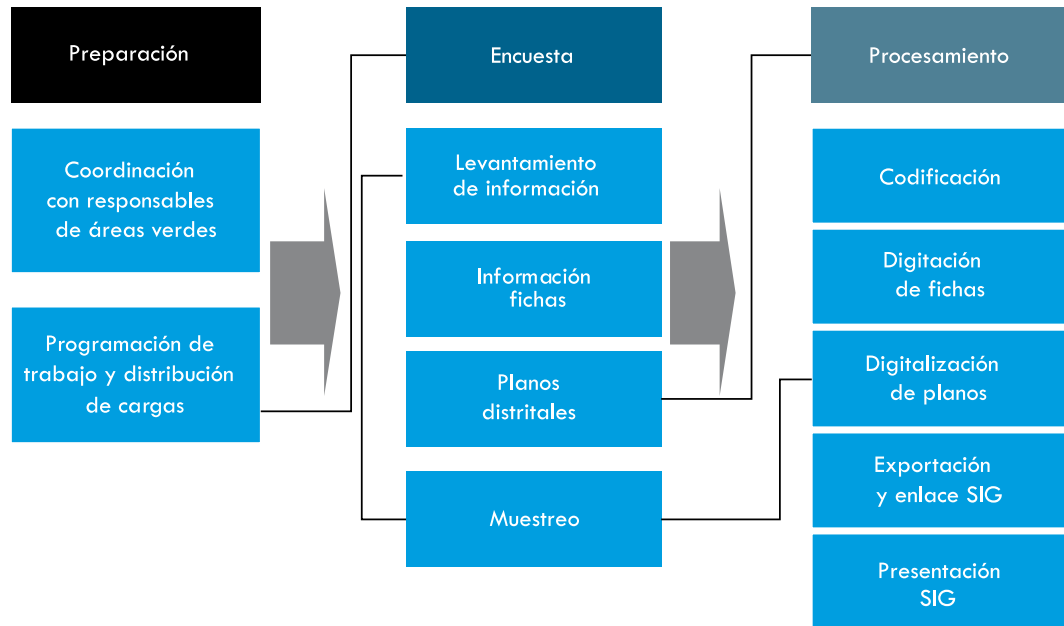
Preparación

Coordinación con responsables de áreas verdes

Programación de trabajo y distribución de cargas

Encuesta

Levantamiento de información

Información fichas

Planos distritales

Muestreo

Procesamiento

Codificación

Digitación de fichas

Digitalización de planos

Exportación y enlace SIG

Presentación SIG